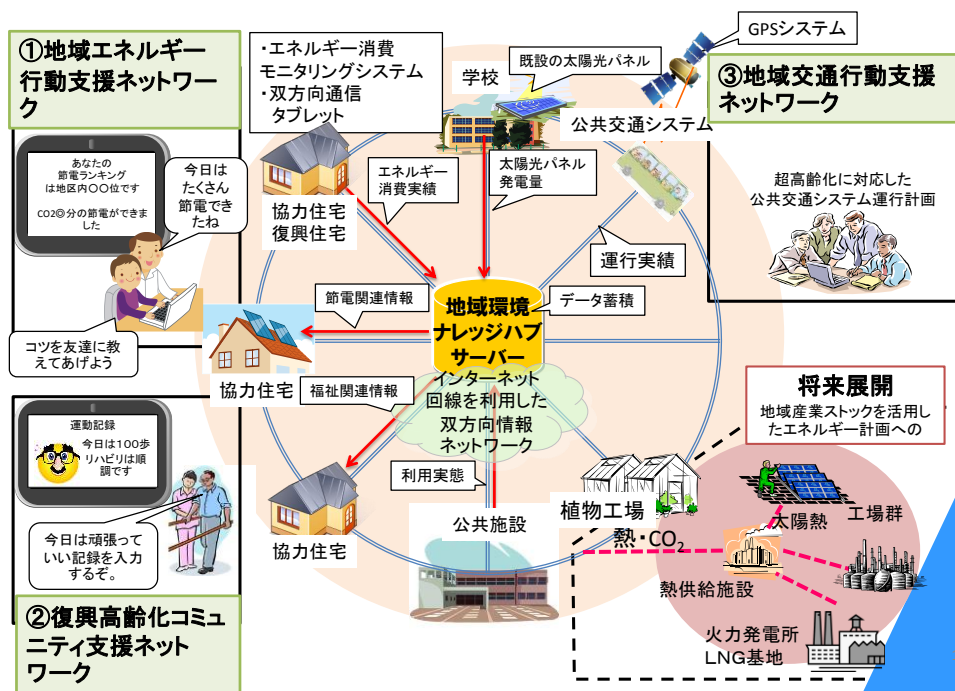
①地域エネルギー行動支援ネットワーク

あなたの節電ランキングは地区内〇〇位です

CO2◎分の節電ができました

今日はたくさん節電できたね

コツを友達に教えてあげよう

・エネルギー消費モニタリングシステム
・双方向通信タブレット

学校

既設の太陽光パネル

GPSシステム

③地域交通行動支援ネットワーク

公共交通システム

協力住宅
復興住宅

エネルギー消費実績

太陽光パネル発電量

運行実績

超高齢化に対応した公共交通システム運行計画

節電関連情報

地域環境ナレッジハブサーバー

データ蓄積

協力住宅

福祉関連情報

インターネット回線を利用した双方向情報ネットワーク

将来展開

地域産業ストックを活用したエネルギー計画への

運動記録

今日は100歩
リハビリは順調です

今日は頑張っていい記録を入力するぞ。

利用実態

植物工場

熱・$CO_2$

太陽熱

工場群

協力住宅

公共施設

熱供給施設

②復興高齢化コミュニティ支援ネットワーク

火力発電所
LNG基地